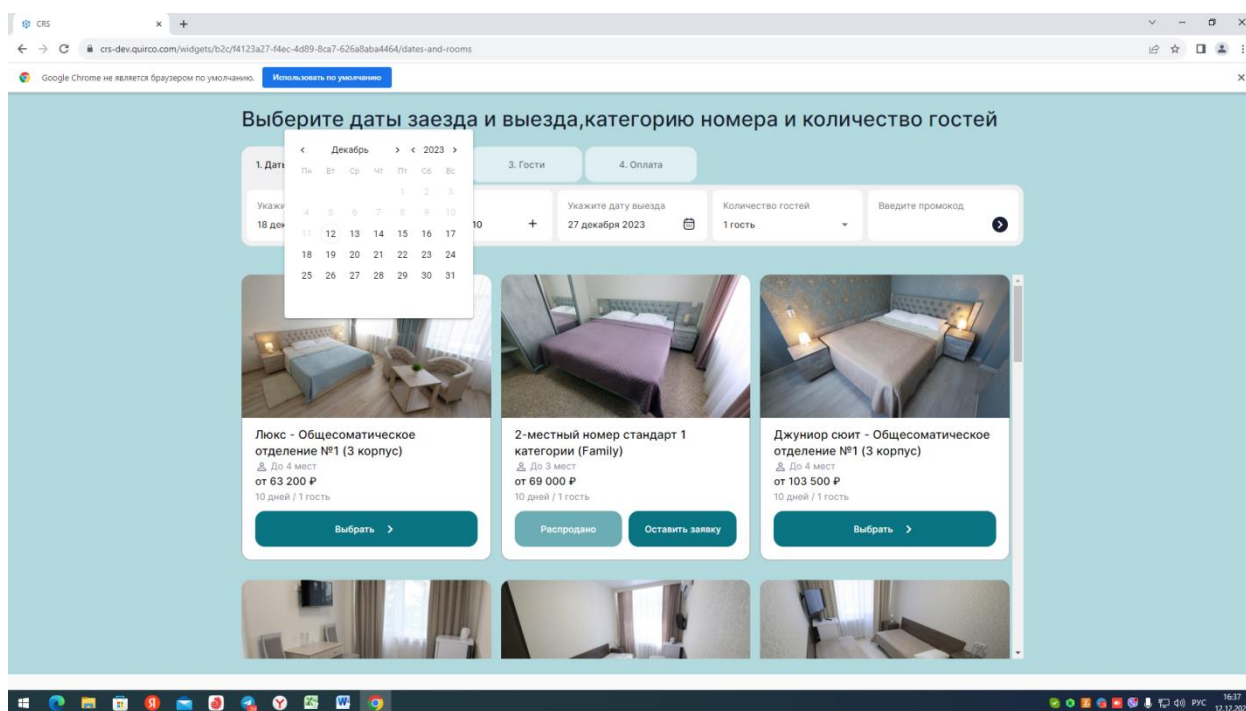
CRS ×  +

crs-dev.quirco.com/widgets/b2c/f4123a27-f4ec-4d89-8ca7-626a8aba4464/dates-and-rooms

Google Chrome не является браузером по умолчанию. Использовать по умолчанию

Выберите даты заезда и выезда,категорию номера и количество гостей

< Декабрь > < 2023 >

| Пн | Вт | Ср | Чт | Пт | Сб | Вс |
|---|---|---|---|---|---|---|
| | | | | 1 | 2 | 3 |
| 4 | 5 | 6 | 7 | 8 | 9 | 10 |
| 11 | 12 | 13 | 14 | 15 | 16 | 17 |
| 18 | 19 | 20 | 21 | 22 | 23 | 24 |
| 25 | 26 | 27 | 28 | 29 | 30 | 31 |

1. Даты

3. Гости

4. Оплата

Укажи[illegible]

18 дек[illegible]

10

+

Укажите дату выезда

27 декабря 2023

Количество гостей

1 гость

Введите промокод

Люкс - Общесоматическое отделение №1 (3 корпус)

До 4 мест

от 63 200 ₽

10 дней / 1 гость

Выбрать >

2-местный номер стандарт 1 категории (Family)

До 3 мест

от 69 000 ₽

10 дней / 1 гость

Распродано

Оставить заявку

Джуниор сюит - Общесоматическое отделение №1 (3 корпус)

До 4 мест

от 103 500 ₽

10 дней / 1 гость

Выбрать >

РУС 16:37 12.12.202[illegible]